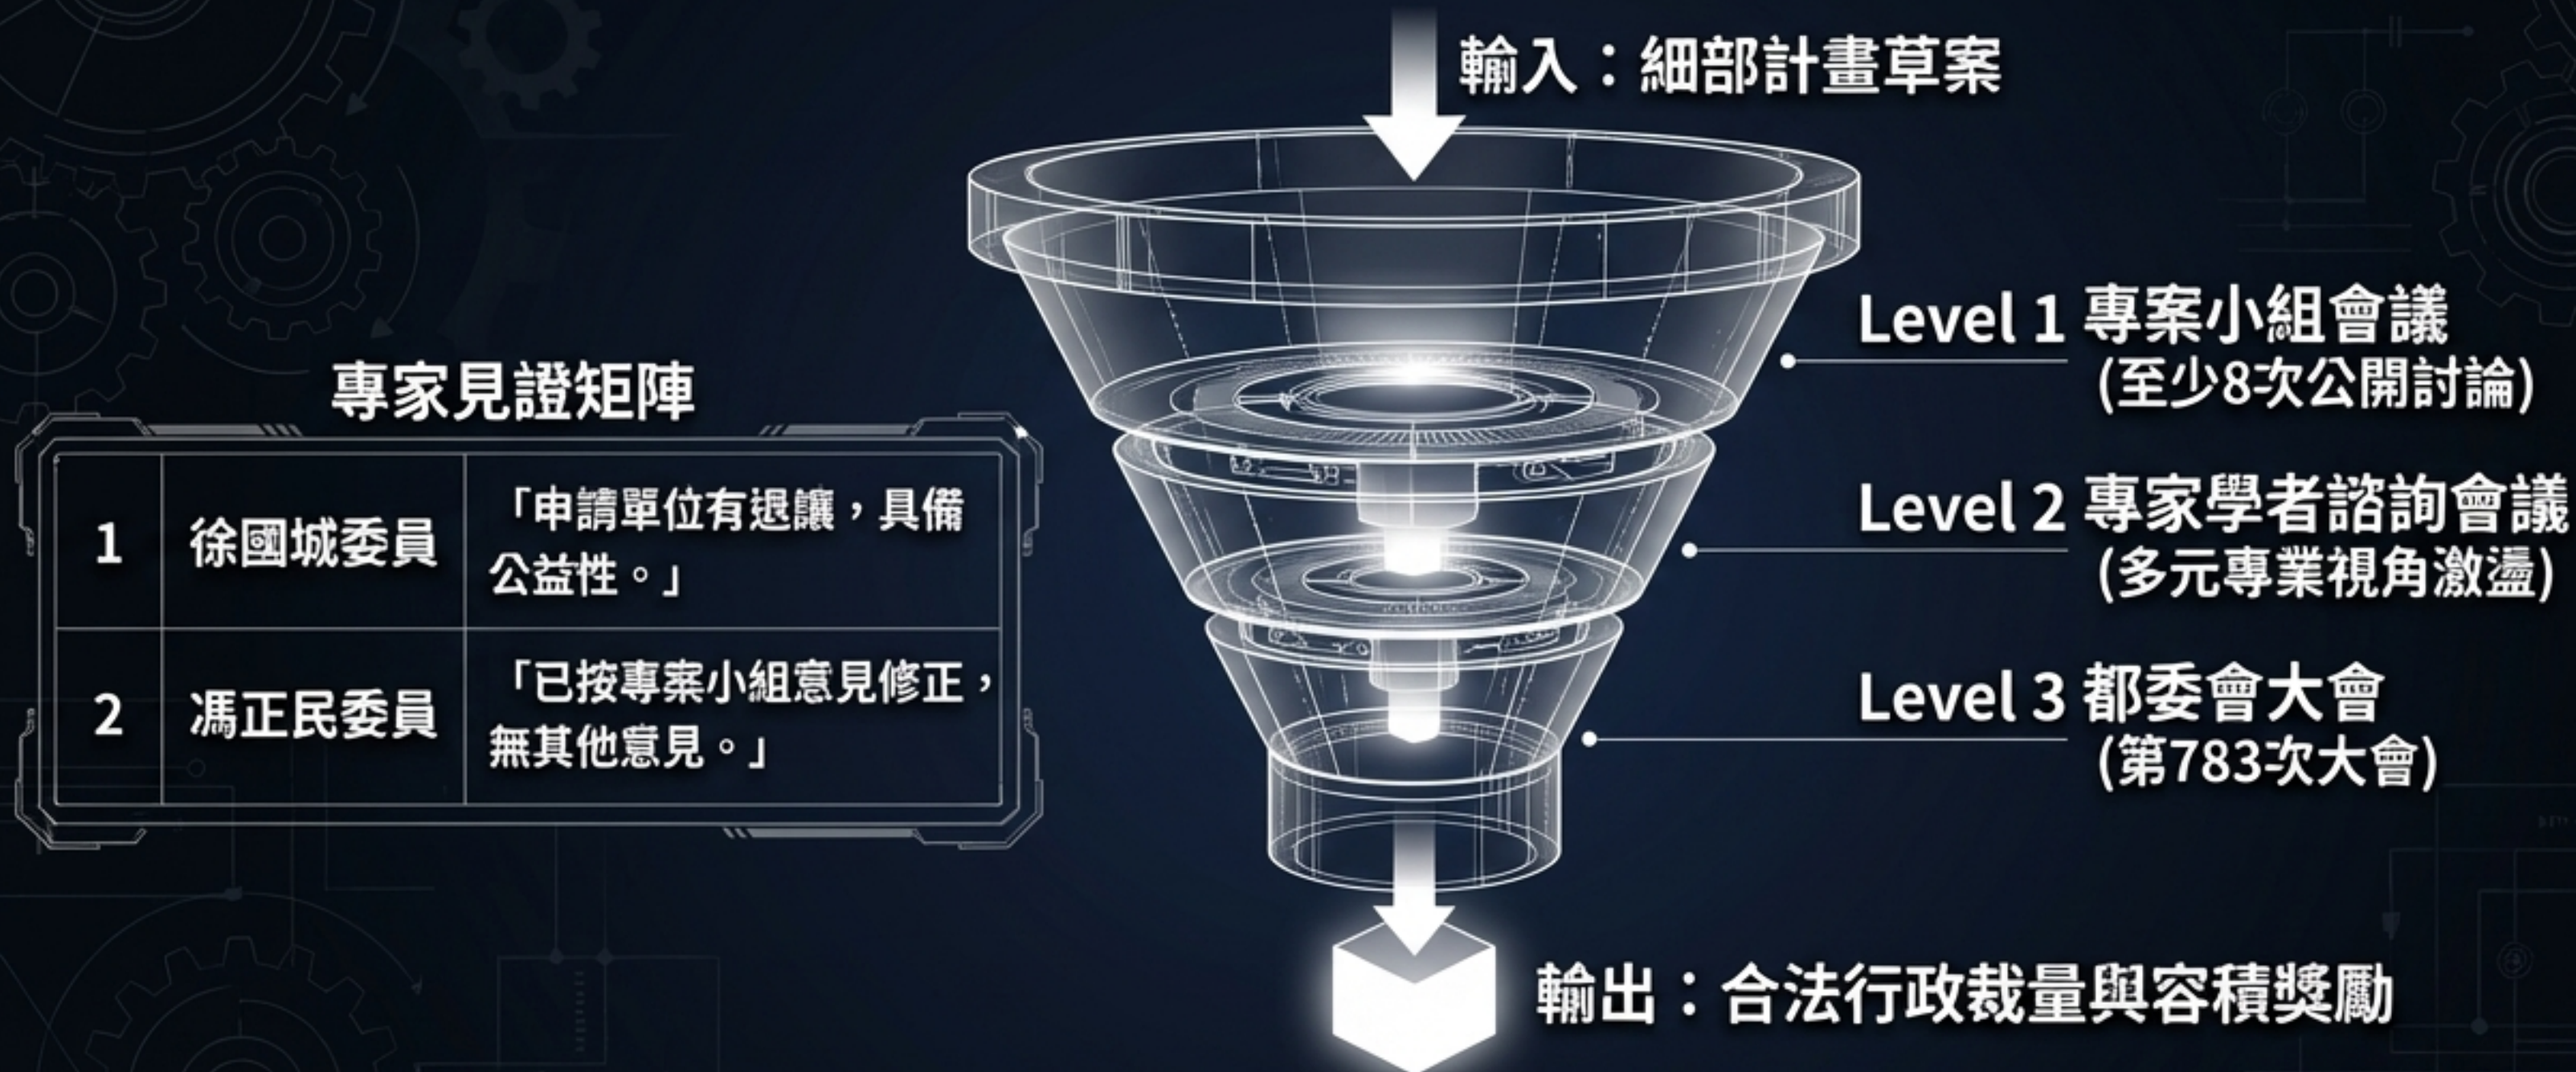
輸入：細部計畫草案

專家見證矩陣

| 1 | 徐國城委員 | 「申請單位有退讓，具備公益性。」 |
|---|---|---|
| 2 | 馮正民委員 | 「已按專案小組意見修正，無其他意見。」 |

Level 1 專案小組會議
(至少8次公開討論)

Level 2 專家學者諮詢會議
(多元專業視角激盪)

Level 3 都委會大會
(第783次大會)

輸出：合法行政裁量與容積獎勵